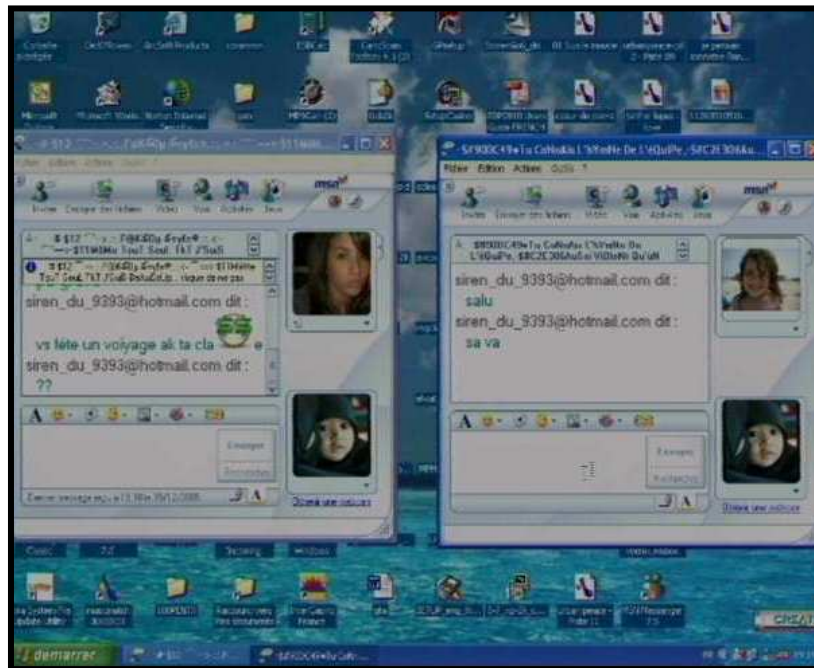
siren_du_9393@hotmail.com dit :

vs fete un voiyage ak ta cla e

siren_du_9393@hotmail.com dit :

??

Envoyer

Rechercher

Fichier Edition Actions Outils ?

msn

siren_du_9393@hotmail.com dit :

salu

siren_du_9393@hotmail.com dit :

sa va

Envoyer

Rechercher

démarrer

CREAT